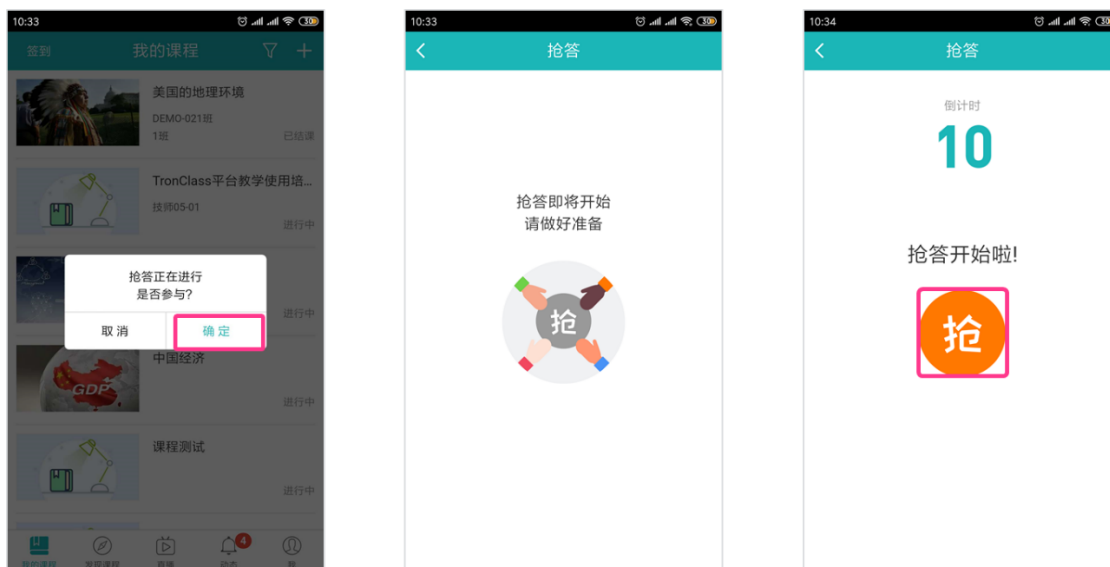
10:33

签到 我的课程

美国的地理环境
DEMO-021班
1班
已结课

TronClass平台教学使用培...
技师05-01
进行中

抢答正在进行
是否参与?

取消 确定

进行中

中国经济
GDP
进行中

课程测试
进行中

我的课程 发现课程 直播 动态 4 我

10:33

抢答

抢答即将开始
请做好准备

抢

10:34

抢答

倒计时
10

抢答开始啦!

抢